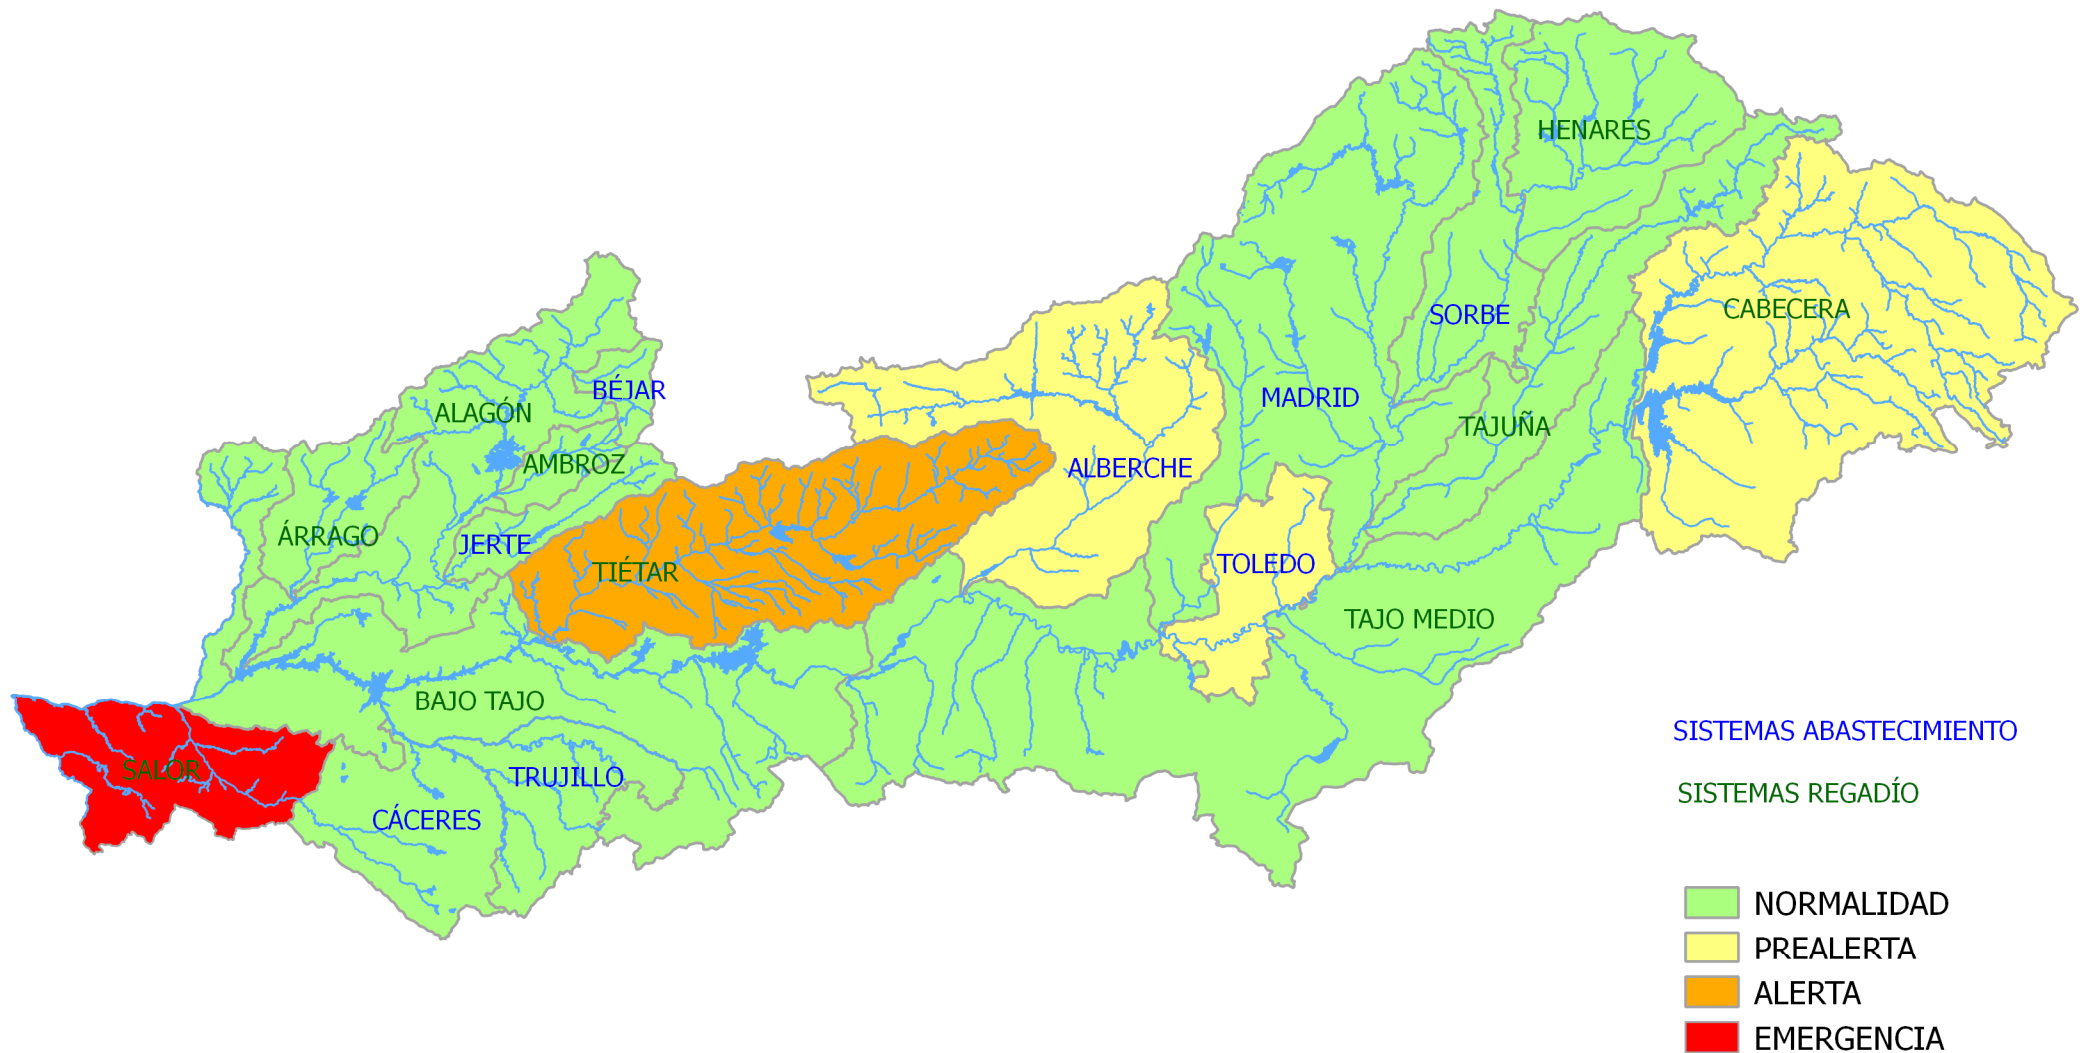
HENARES

CABECERA

SORBE

BÉJAR

ALAGÓN

MADRID

TAJUÑA

AMBROZ

ALBERCHE

ÁRRAGO

JERTE

TIÉTAR

TOLEDO

TAJO MEDIO

BAJO TAJO

SALOR

TRUJILLO

CÁCERES

SISTEMAS ABASTECIMIENTO

SISTEMAS REGADÍO

NORMALIDAD

PREALERTA

ALERTA

EMERGENCIA